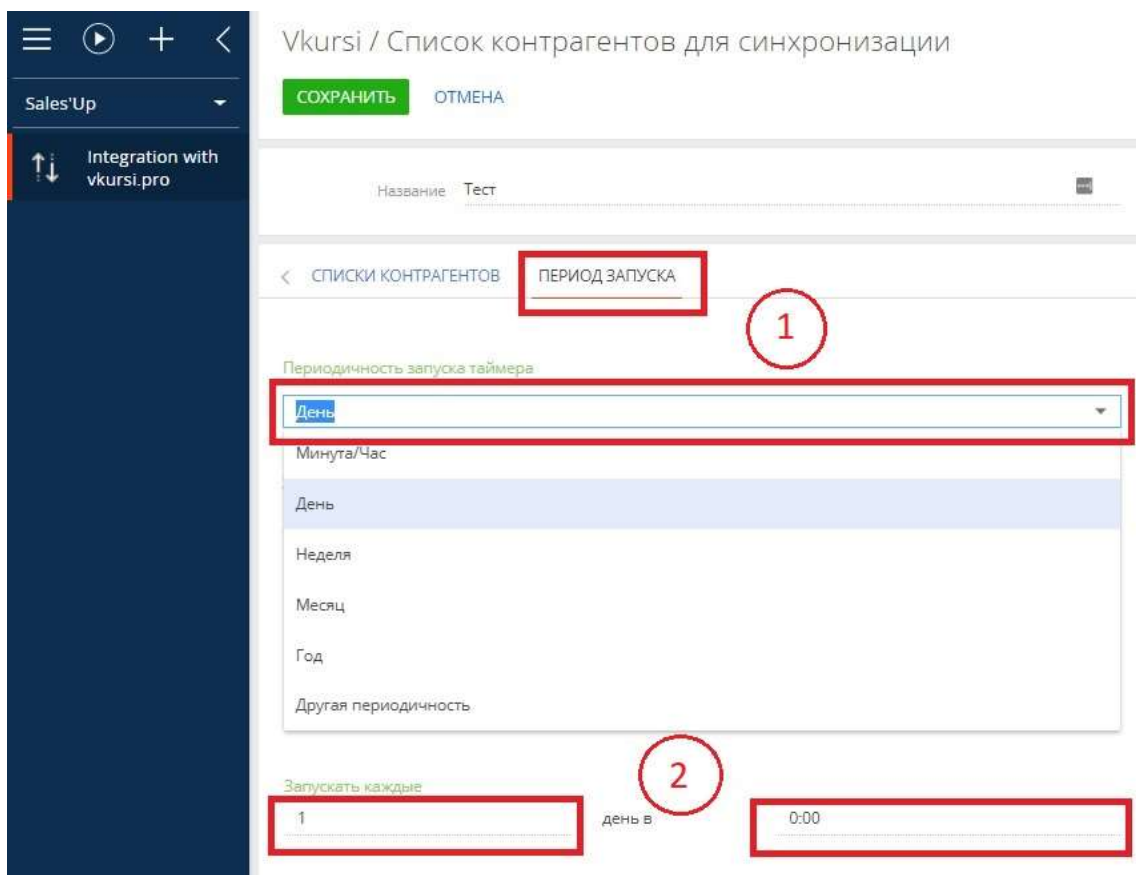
Sales'Up

Integration with vkursi.pro

Vkursi / Список контрагентов для синхронизации

СОХРАНИТЬ ОТМЕНА

Название Тест

СПИСКИ КОНТРАГЕНТОВ ПЕРИОД ЗАПУСКА

1

Периодичность запуска таймера

День

Минута/Час

День

Неделя

Месяц

Год

Другая периодичность

2

Запускать каждые

1 день в 0:00